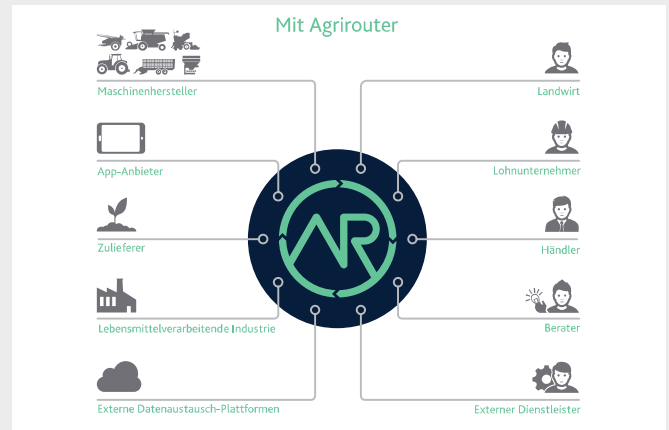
Mit Agrirouter

Maschinenhersteller

App-Anbieter

Zulieferer

Lebensmittelverarbeitende Industrie

Externe Datenaustausch-Plattformen

AR

Landwirt

Lohnunternehmer

Händler

Berater

Externer Dienstleister